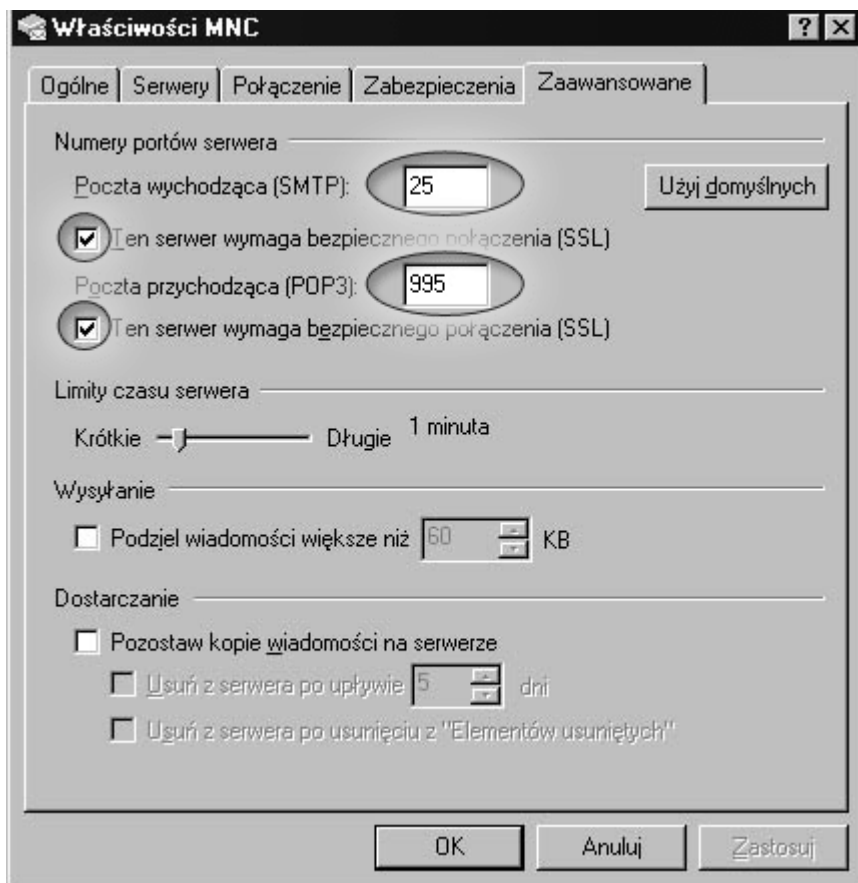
Właściwości MNC

? X

Ogólne | Serwery | Połączenie | Zabezpieczenia | Zaawansowane

Numery portów serwera

Poczta wychodząca (SMTP): 25

Użyj domyślnych

Ten serwer wymaga bezpiecznego połączenia (SSL)

Poczta przychodząca (POP3): 995

Ten serwer wymaga bezpiecznego połączenia (SSL)

Limity czasu serwera

Krótkie Długie 1 minuta

Wysyłanie

Podziel wiadomości większe niż 60 KB

Dostarczanie

Pozostaw kopie wiadomości na serwerze

Usuń z serwera po upływie 5 dni

Usuń z serwera po usunięciu z "Elementów usuniętych"

OK

Anuluj

Zastosuj